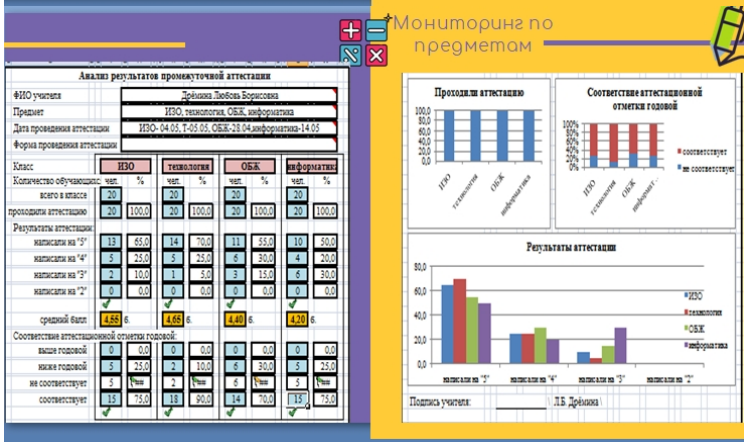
Мониторинг по предметам

Анализ результатов промежуточной аттестации

ФИО учителя | Дрёмина Любовь Борисовна
Предмет | ИЗО, технология, ОБЖ, информатика
Дата проведения аттестации | ИЗО- 04.05, Т-05.05, ОБЖ-28.04,информатика-14.05
Форма проведения аттестации |

| Класс | ИЗО | | технология | | ОБЖ | | информатика | |
|---|---|---|---|---|---|---|---|---|
| Количество обучающихся | чел. | % | чел. | % | чел. | % | чел. | % |
| всего в классе | 20 | | 20 | | 20 | | 20 | |
| проходили аттестацию | 20 | 100,0 | 20 | 100,0 | 20 | 100,0 | 20 | 100,0 |
| Результаты аттестации | | | | | | | | |
| написали на "5" | 13 | 65,0 | 14 | 70,0 | 11 | 55,0 | 10 | 50,0 |
| написали на "4" | 5 | 25,0 | 5 | 25,0 | 6 | 30,0 | 4 | 20,0 |
| написали на "3" | 2 | 10,0 | 1 | 5,0 | 3 | 15,0 | 6 | 30,0 |
| написали на "2" | 0 | 0,0 | 0 | 0,0 | 0 | 0,0 | 0 | 0,0 |
| средний балл | 4,55 | б. | 4,65 | б. | 4,40 | б. | 4,20 | б. |
| Соответствие аттестационной отметки годовой: | | | | | | | | |
| выше годовой | 0 | 0,0 | 0 | 0,0 | 0 | 0,0 | 0 | 0,0 |
| ниже годовой | 5 | 25,0 | 2 | 10,0 | 6 | 30,0 | 5 | 25,0 |
| не соответствует | 5 | | 2 | | 6 | | 5 | |
| соответствует | 15 | 75,0 | 18 | 90,0 | 14 | 70,0 | 15 | 75,0 |

Проходили аттестацию
100,0
90,0
80,0
70,0
60,0
50,0
40,0
30,0
20,0
10,0
0,0
ИЗО
технология
ОБЖ
информатика

Соответствие аттестационной отметки годовой
100%
80%
60%
40%
20%
0%
ИЗО
технология
ОБЖ
информатик...
соответствует
не соответствует

Результаты аттестации
80,0
60,0
40,0
20,0
0,0
написали на "5"
написали на "4"
написали на "3"
написали на "2"
ИЗО
технология
ОБЖ
информатика

Подпись учителя: Л.Б. Дрёмина